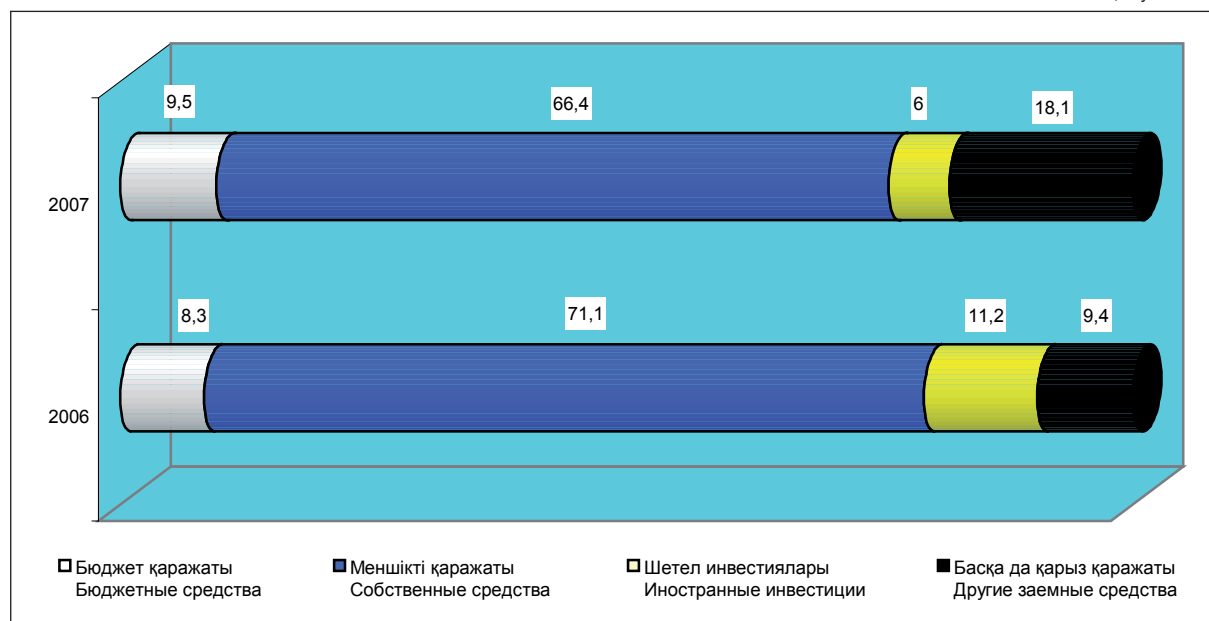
9,5
66,4
6
18,1
2007
8,3
71,1
11,2
9,4
2006

Бюджет қаражаты
Бюджетные средства

Меншікті қаражаты
Собственные средства

Шетел инвестиялары
Иностранные инвестиции

Басқа да қарыз қаражаты
Другие заемные средства